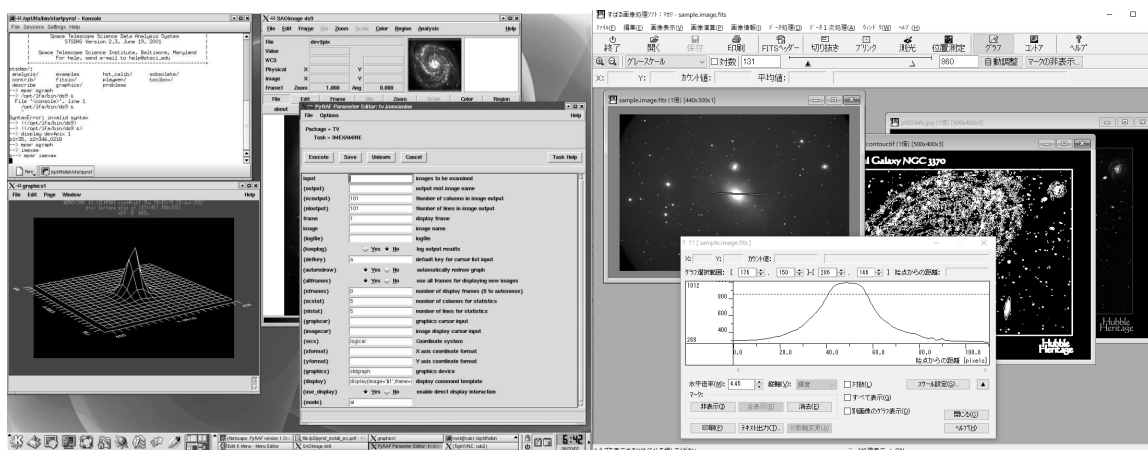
/opt/fitsbin/startpyraf - Konsole
File Sessions Settings Help

Space Telescope Science Data Analysis System
STSDAS Version 2.3, June 15, 2001

Space Telescope Science Institute, Baltimore, Maryland
For help, send e-mail to help@stsci.edu

stsdas/:
analysis/ examples hst_calib/ sobsolete/
contrib/ fitsio/ playpen/ toolbox/
describe graphics/ problems

SAOImage ds9
File Edit Frame Bin Zoom Scale Color Region Analysis Help
File dev$pix
Value
WCS
Physical X Y
Image X Y
Frame1 Zoom 1.000 Ang 0.000

PyRAF Parameter Editor: tv.imexamine
File Options Help
Package = TV
Task = IMEXAMINE
Execute Save Unlearn Cancel Task Help

| | | |
|---|---|---|
| input | | images to be examined |
| (output) | | output root image name |
| (ncoutput) | 101 | Number of columns in image output |
| (nloutput) | 101 | Number of lines in image output |
| frame | 1 | display frame |
| image | | image name |
| (logfile) | | logfile |
| (keeplog) | Yes No | log output results |
| (defkey) | a | default key for cursor list input |
| (autoredraw) | Yes No | automatically redraw graph |
| (allframes) | Yes No | use all frames for displaying new images |
| (nframes) | 0 | number of display frames (0 to autosense) |
| (ncstat) | 5 | number of columns for statistics |
| (nlstat) | 5 | number of lines for statistics |
| (graphcur) | | graphics cursor input |
| (imagecur) | | image display cursor input |
| (wcs) | logical | Coordinate system |
| (xformat) | | X axis coordinate format |
| (yformat) | | Y axis coordinate format |
| (graphics) | stdgraph | graphics device |
| (display) | display(image='$1',frame=$2) | display command template |
| (use_display) | Yes No | enable direct display interaction |
| (mode) | al | |

graphics1
File Edit Page Window Help

すばる画像処理ソフト：マカリ - sample.image.fits
ファイル(F) 編集(E) 画像表示(V) 画像演算(P) 画像情報(I) データ処理(D) データ1次処理(A) ウィンドウ(W) ヘルプ(H)
終了 開く 保存 印刷 FITSヘッダー 切り抜き ブリンク 測光 位置測定 グラフ コントア ヘルプ
グレースケール 口対数 131 860 自動調整 マークの非表示
X: Y: カウント値: 平均値:

sample.image.fits (1倍) [440x300x1]
contour.tif (1倍) [500x400x3]
Galaxy NGC 3370
Hubble Heritage

グラフ [sample.image.fits]
X: Y: カウント値:
グラフ描画範囲: [ 176 , 150 ]-[ 286 , 148 ] 始点からの距離:
1012
800
600
400
280
0.0 20.0 40.0 60.0 80.0 100.0
始点からの距離 [pixels]
水平倍率(H): 4.45 縦軸(V): 線形 対数(L) スケール設定(S)...
マーク: すべて表示(A)
非表示(T) 全表示(D) 消去(E) 別画像のグラフ表示(U) 閉じる(C)
印刷(P) テキスト出力(T) ヘルプ(H)